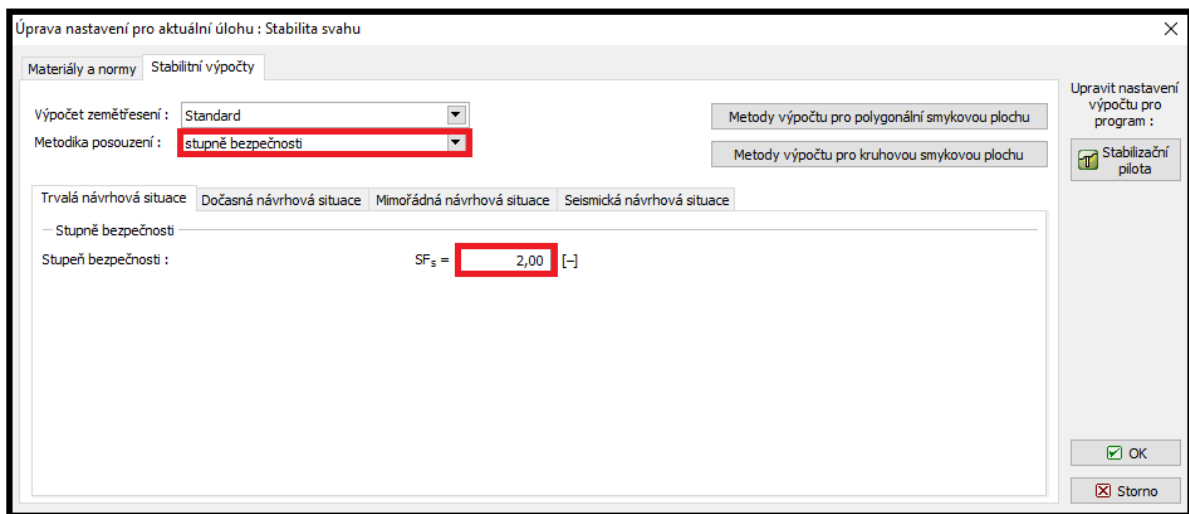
Úprava nastavení pro aktuální úlohu : Stabilita svahu

Materiály a normy
Stabilitní výpočty

Výpočet zemětřesení : Standard
Metodika posouzení : stupně bezpečnosti

Metody výpočtu pro polygonální smykovou plochu
Metody výpočtu pro kruhovou smykovou plochu

Trvalá návrhová situace
Dočasná návrhová situace
Mimořádná návrhová situace
Seismická návrhová situace

Stupně bezpečnosti
Stupeň bezpečnosti :
$SF_s$ = 2,00 [–]

Upravit nastavení výpočtu pro program :
Stabilizační pilota

OK
Storno